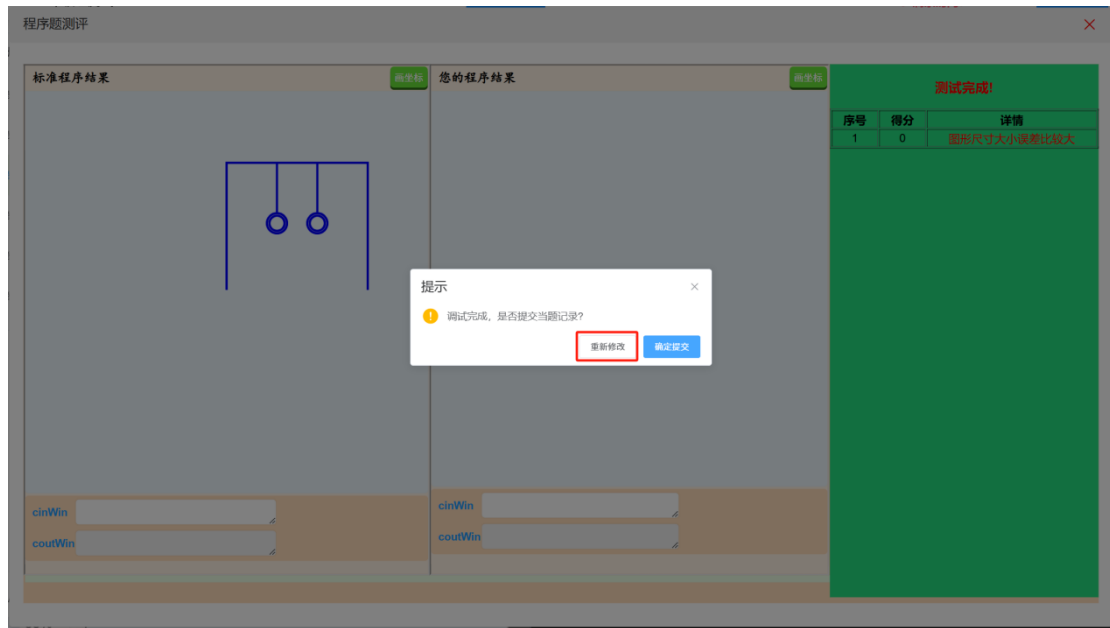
程序题测评

标准程序结果

画坐标

cinWin

coutWin

您的程序结果

画坐标

cinWin

coutWin

测试完成!

| 序号 | 得分 | 详情 |
|---|---|---|
| 1 | 0 | 图形尺寸大小误差比较大 |

提示

调试完成，是否提交当题记录?

重新修改

确定提交